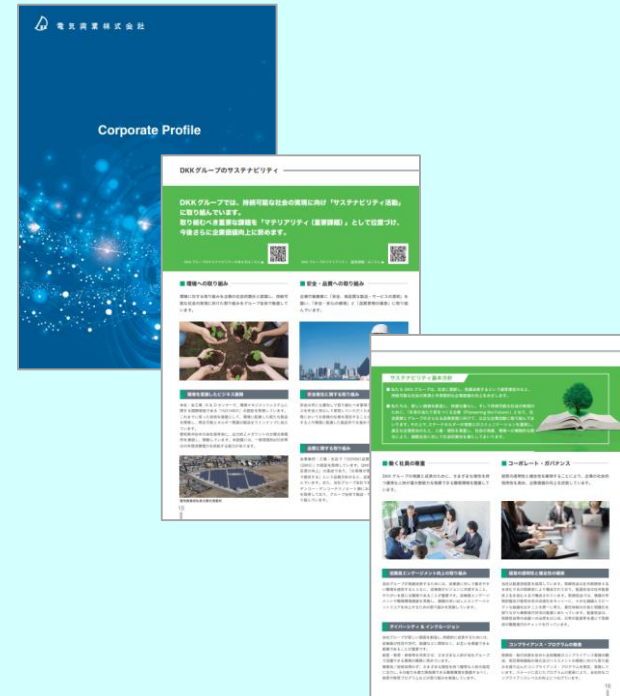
電気興業株式会社

Corporate Profile

DKKグループのサステナビリティ

DKKグループでは、持続可能な社会の実現に向け「サステナビリティ活動」に取り組んでいます。
取り組むべき重要な課題を「マテリアリティ（重要課題）」として位置づけ、今後さらに企業価値向上に努めます。

環境への取り組み

安全・品質への取り組み

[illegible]

サステナビリティ基本方針

働く社員の尊重

コーポレート・ガバナンス

ダイバーシティ＆インクルージョン

コンプライアンス・プログラムの推進

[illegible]